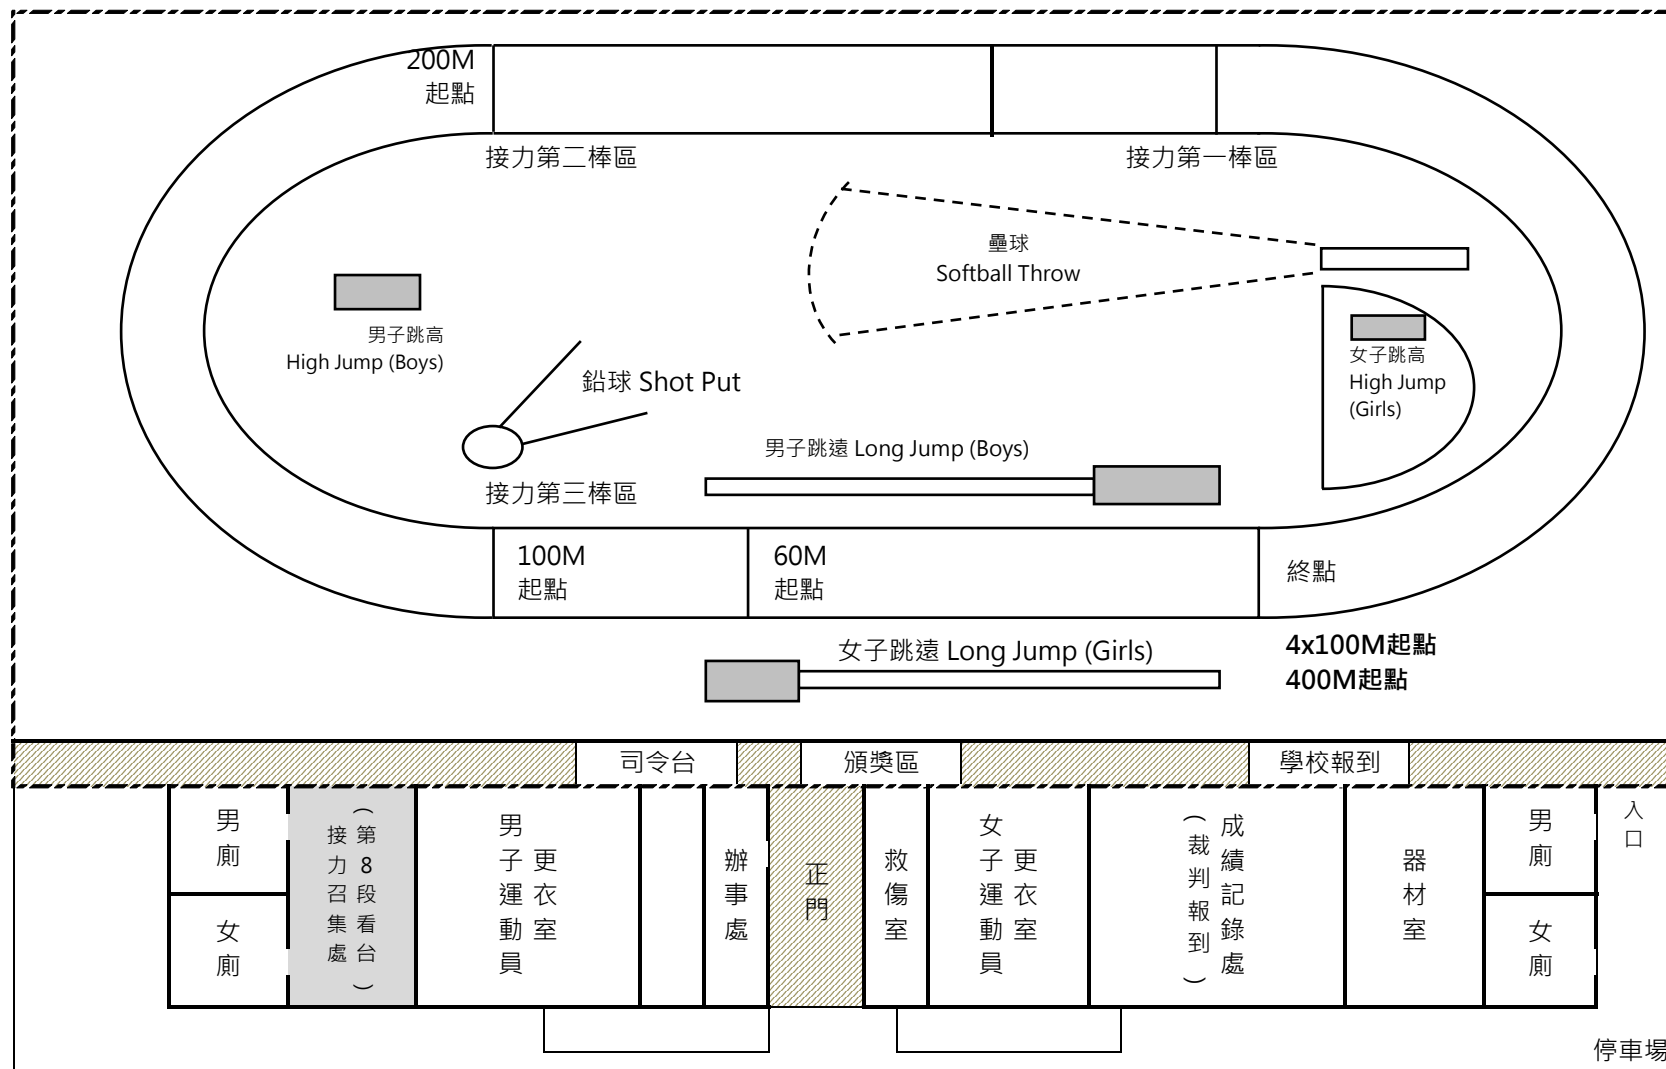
200M
起點

接力第二棒區

接力第一棒區

壘球
Softball Throw

男子跳高
High Jump (Boys)

女子跳高
High Jump (Girls)

鉛球 Shot Put

男子跳遠 Long Jump (Boys)

接力第三棒區

100M
起點

60M
起點

終點

女子跳遠 Long Jump (Girls)

4x100M起點
400M起點

司令台

頒獎區

學校報到

男廁

女廁

（第8段看台）
接力召集處

男子運動員更衣室

辦事處

正門

救傷室

女子運動員更衣室

成績記錄處
（裁判報到）

器材室

男廁

女廁

入口

停車場